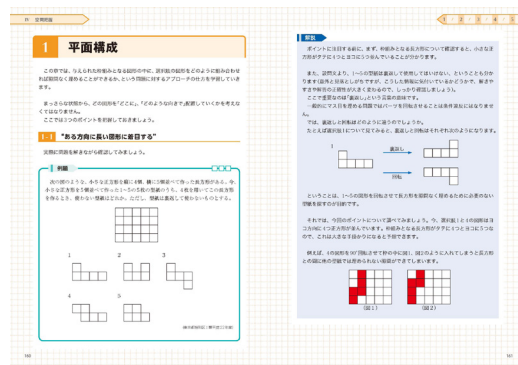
IV 空間図形

1 平面構成

この章では、与えられた所要の図形を組み合わせて、選択肢の図形をどのように組み合わせれば図形を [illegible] できるか、という問題に対するアプローチの仕方を学習していきます。

まっさらな状態から、どの図形を「どこに」、「どのような向きで」配置していくかを考えなくてはなりません。
ここでは3つのポイントを解説しておきましょう。

1-1 "ある方向に長い図形に着目する"

実際に問題を解きながら確認してみましょう。

例題

次の図のように、小さな正方形を縦に4個、横に5個並べて作った長方形があるとき、小さな正方形を5個並べて作った1~5の5枚の型紙のうち、4枚を用いてこの長方形を作るとき、使わない型紙はどれか。ただし、型紙は裏返して使わないものとする。

1 2 3
4 5

(裁判所職員 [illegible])

1 2 3 4 5

解説

ポイントに注目すると、まず、長さ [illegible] 方が手がかりとなる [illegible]。

また、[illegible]

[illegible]

裏返し
回転

ということは、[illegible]

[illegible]

(図1) (図2)

140 141